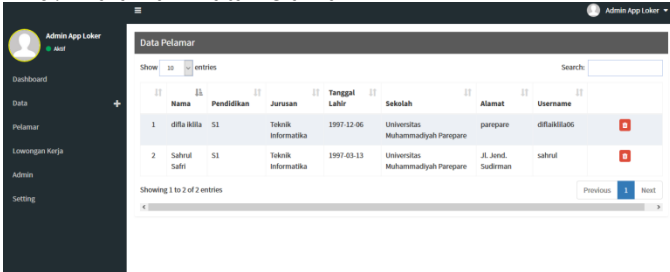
≡

Admin App Loker ▾

Admin App Loker
● Aktif

Dashboard

Data +

Pelamar

Lowongan Kerja

Admin

Setting

Data Pelamar

Show 10 entries

Search:

| | Nama | Pendidikan | Jurusan | Tanggal Lahir | Sekolah | Alamat | Username | |
|---|---|---|---|---|---|---|---|---|
| 1 | difla ikilla | S1 | Teknik Informatika | 1997-12-06 | Universitas Muhammadiyah Parepare | parepare | diflaikilla06 | |
| 2 | Sahrul Safri | S1 | Teknik Informatika | 1997-03-13 | Universitas Muhammadiyah Parepare | Jl. Jend. Sudirman | sahrul | |

Showing 1 to 2 of 2 entries

Previous 1 Next